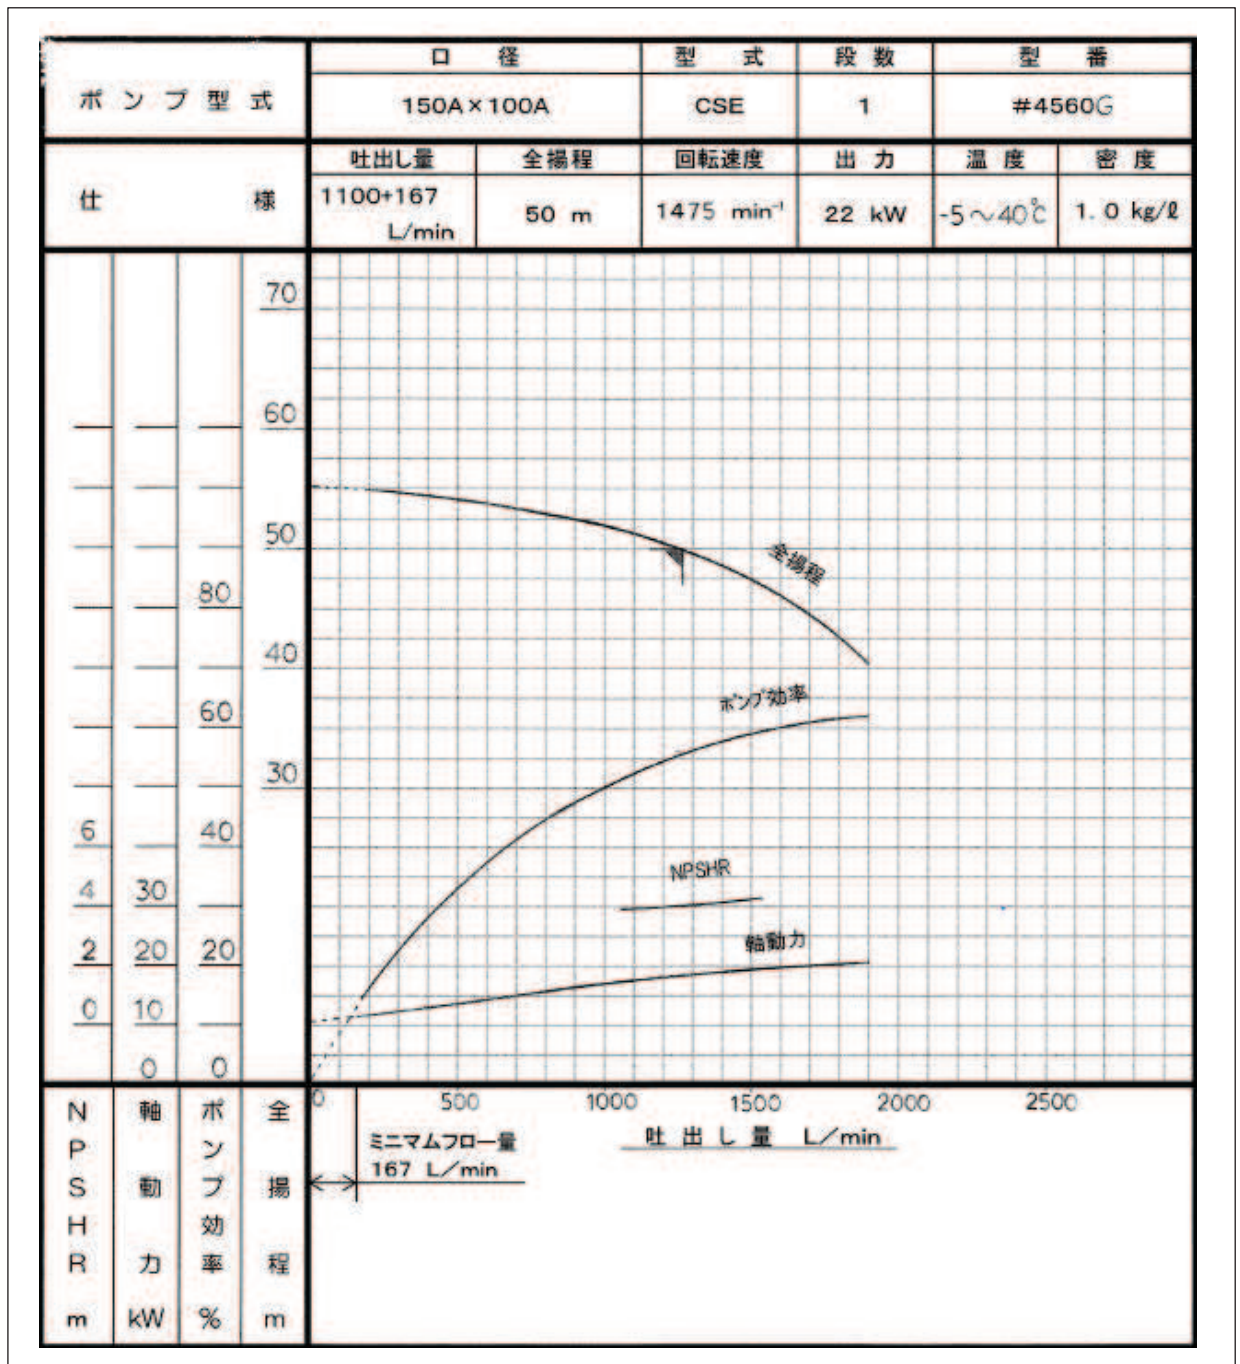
| ポンプ型式 | 口径 | 型式 | 段数 | 型番 | |
|---|---|---|---|---|---|
| | 150A×100A | CSE | 1 | #4560G | |

| 仕様 | 吐出し量 | 全揚程 | 回転速度 | 出力 | 温度 | 密度 |
|---|---|---|---|---|---|---|
| | 1100+167 L/min | 50 m | 1475 $min^{-1}$ | 22 kW | -5～40℃ | 1.0 kg/ℓ |

70
60
50
40
30

80
60
40
20
0

30
20
10
0

6
4
2
0

全揚程
ポンプ効率
NPSHR
軸動力

0 500 1000 1500 2000 2500
吐出し量 L/min

ミニマムフロー量
167 L/min

NPSHR m
軸動力 kW
ポンプ効率 %
全揚程 m